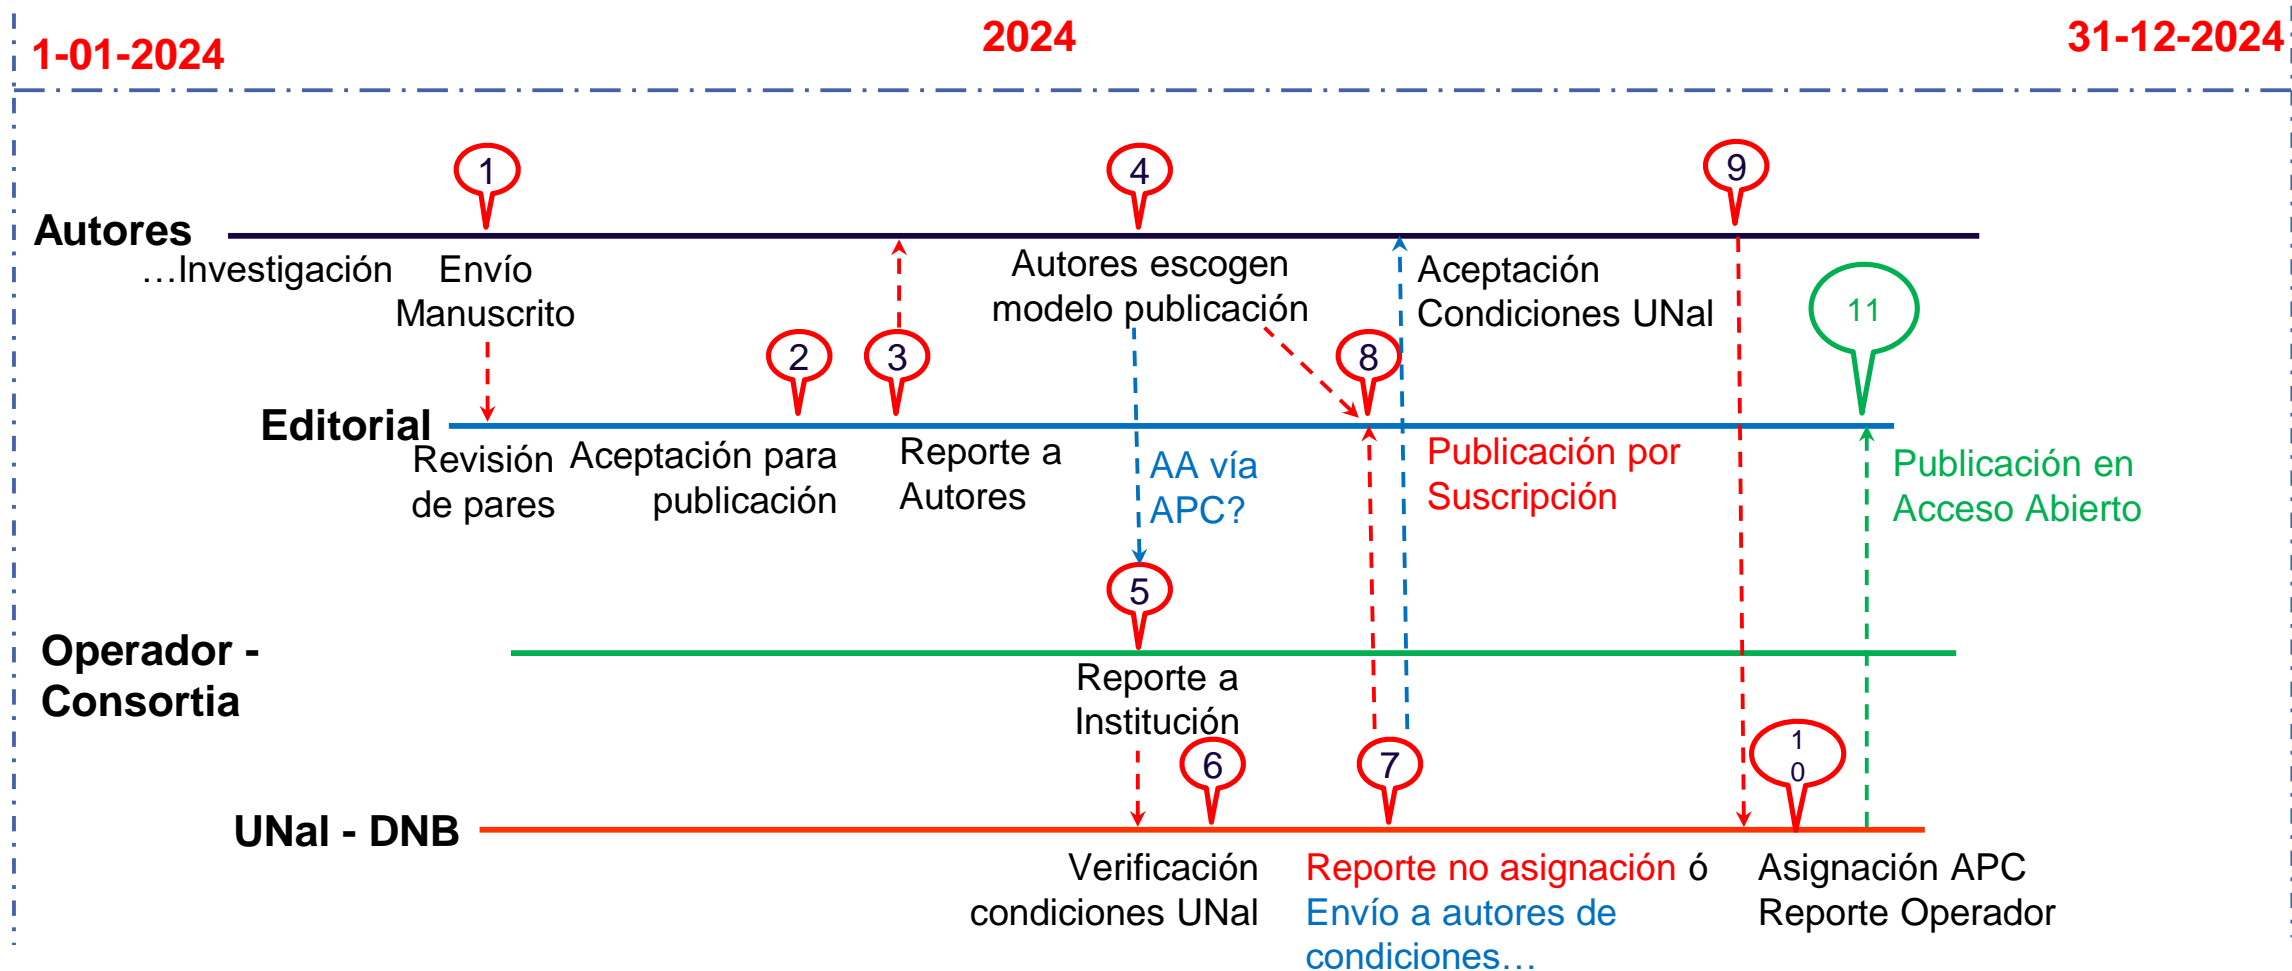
1-01-2024

2024

31-12-2024

Autores

1

4

9

…Investigación

Envío Manuscrito

Autores escogen modelo publicación

Aceptación Condiciones UNal

11

2

3

8

Editorial

Revisión de pares

Aceptación para publicación

Reporte a Autores

AA vía APC?

Publicación por Suscripción

Publicación en Acceso Abierto

5

Operador - Consortia

Reporte a Institución

6

7

1
0

UNal - DNB

Verificación condiciones UNal

Reporte no asignación ó Envío a autores de condiciones…

Asignación APC Reporte Operador